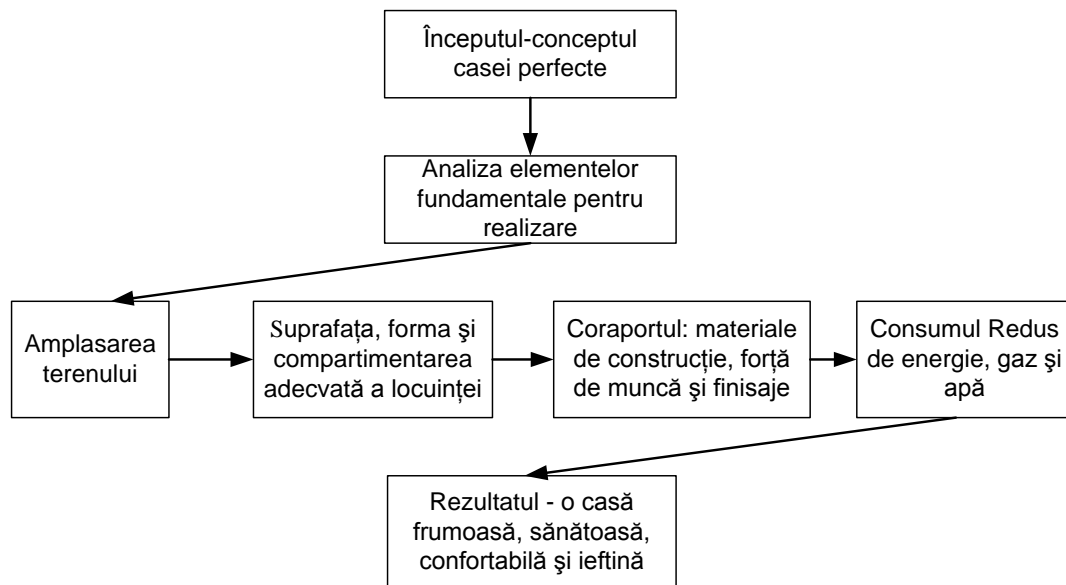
Începutul-conceptul casei perfecte

Analiza elementelor fundamentale pentru realizare

Amplasarea terenului

Suprafața, forma şi compartimentarea adecvată a locuinței

Coraportul: materiale de construcție, forță de muncă şi finisaje

Consumul Redus de energie, gaz şi apă

Rezultatul - o casă frumoasă, sănătoasă, confortabilă şi ieftină